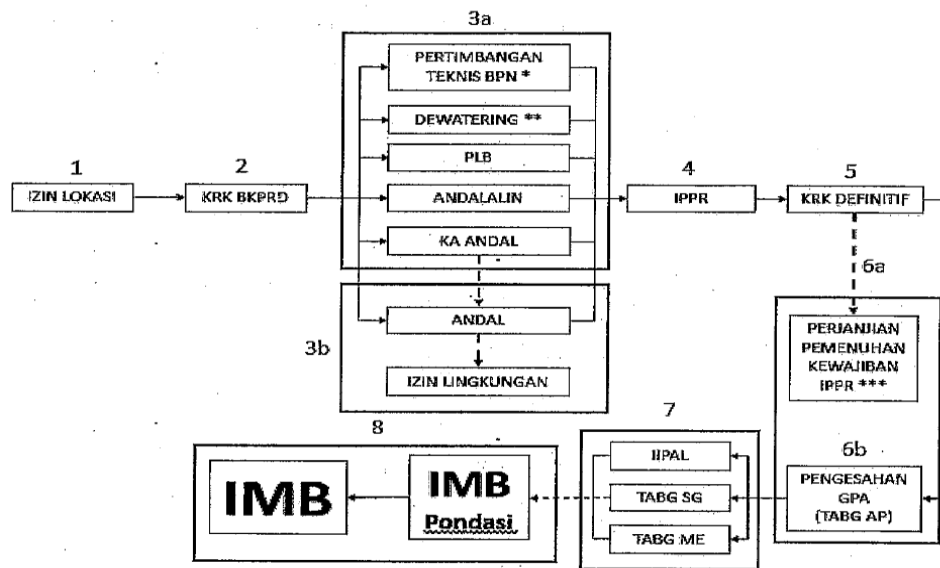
3a

1
IZIN LOKASI

2
KRK BKPRD

PERTIMBANGAN TEKNIS BPN *

DEWATERING **

PLB

ANDALALIN

KA ANDAL

ANDAL

3b

IZIN LINGKUNGAN

4
IPPR

5
KRK DEFINITIF

6a

PERJANJIAN PEMENUHAN KEWAJIBAN IPPR ***

6b

PENGESAHAN GPA (TABG AP)

7

IIPAL

TABG SG

TABG ME

8

IMB

IMB
Pondasi